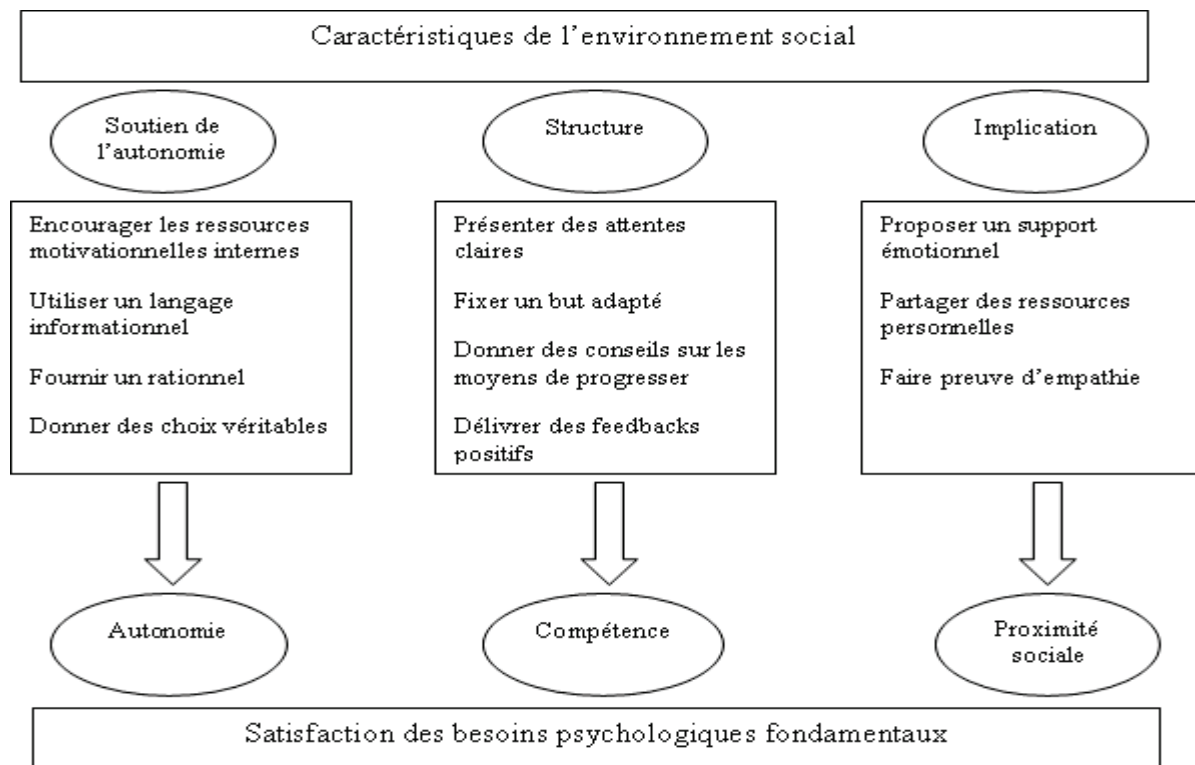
Caractéristiques de l'environnement social

Soutien de l'autonomie

Encourager les ressources motivationnelles internes

Utiliser un langage informationnel

Fournir un rationnel

Donner des choix véritables

Autonomie

Structure

Présenter des attentes claires

Fixer un but adapté

Donner des conseils sur les moyens de progresser

Délivrer des feedbacks positifs

Compétence

Implication

Proposer un support émotionnel

Partager des ressources personnelles

Faire preuve d'empathie

Proximité sociale

Satisfaction des besoins psychologiques fondamentaux